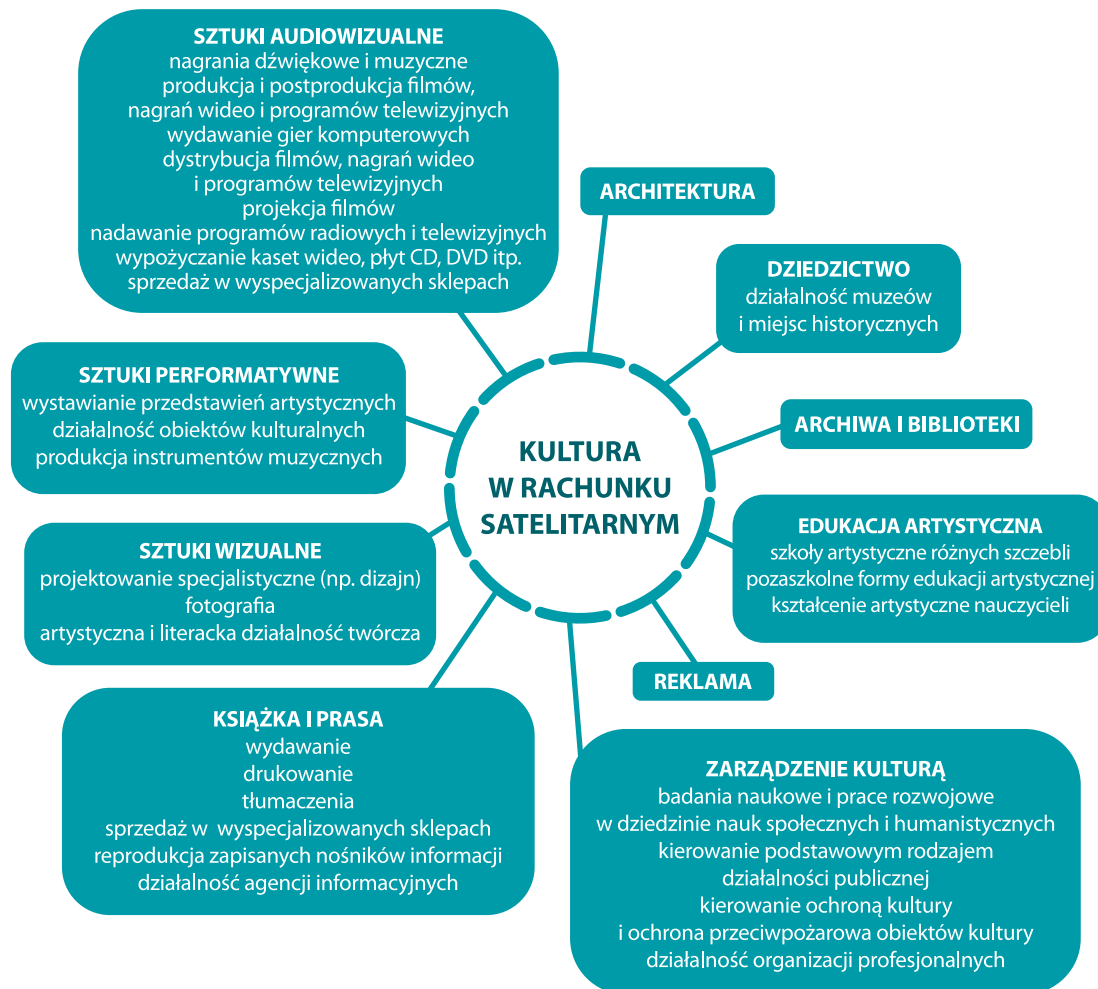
SZTUKI AUDIOWIZUALNE
nagrania dźwiękowe i muzyczne
produkcja i postprodukcja filmów, nagrań wideo i programów telewizyjnych
wydawanie gier komputerowych
dystrybucja filmów, nagrań wideo i programów telewizyjnych
projekcja filmów
nadawanie programów radiowych i telewizyjnych
wypożyczanie kaset wideo, płyt CD, DVD itp.
sprzedaż w wyspecjalizowanych sklepach

ARCHITEKTURA

DZIEDZICTWO
działalność muzeów i miejsc historycznych

SZTUKI PERFORMATYWNE
wystawianie przedstawień artystycznych
działalność obiektów kulturalnych
produkcja instrumentów muzycznych

ARCHIWA I BIBLIOTEKI

KULTURA W RACHUNKU SATELITARNYM

EDUKACJA ARTYSTYCZNA
szkoły artystyczne różnych szczebli
pozaszkolne formy edukacji artystycznej
kształcenie artystyczne nauczycieli

SZTUKI WIZUALNE
projektowanie specjalistyczne (np. dizajn)
fotografia
artystyczna i literacka działalność twórcza

REKLAMA

KSIĄŻKA I PRASA
wydawanie
drukowanie
tłumaczenia
sprzedaż w wyspecjalizowanych sklepach
reprodukcja zapisanych nośników informacji
działalność agencji informacyjnych

ZARZĄDZENIE KULTURĄ
badania naukowe i prace rozwojowe w dziedzinie nauk społecznych i humanistycznych
kierowanie podstawowym rodzajem działalności publicznej
kierowanie ochroną kultury i ochrona przeciwpożarowa obiektów kultury
działalność organizacji profesjonalnych